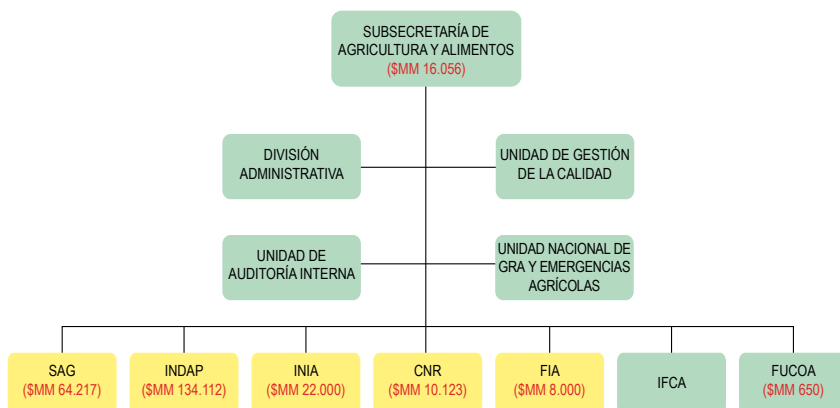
SUBSECRETARÍA DE AGRICULTURA Y ALIMENTOS
($MM 16.056)

DIVISIÓN ADMINISTRATIVA

UNIDAD DE GESTIÓN DE LA CALIDAD

UNIDAD DE AUDITORÍA INTERNA

UNIDAD NACIONAL DE GRA Y EMERGENCIAS AGRÍCOLAS

SAG
($MM 64.217)

INDAP
($MM 134.112)

INIA
($MM 22.000)

CNR
($MM 10.123)

FIA
($MM 8.000)

IFCA

FUCOA
($MM 650)